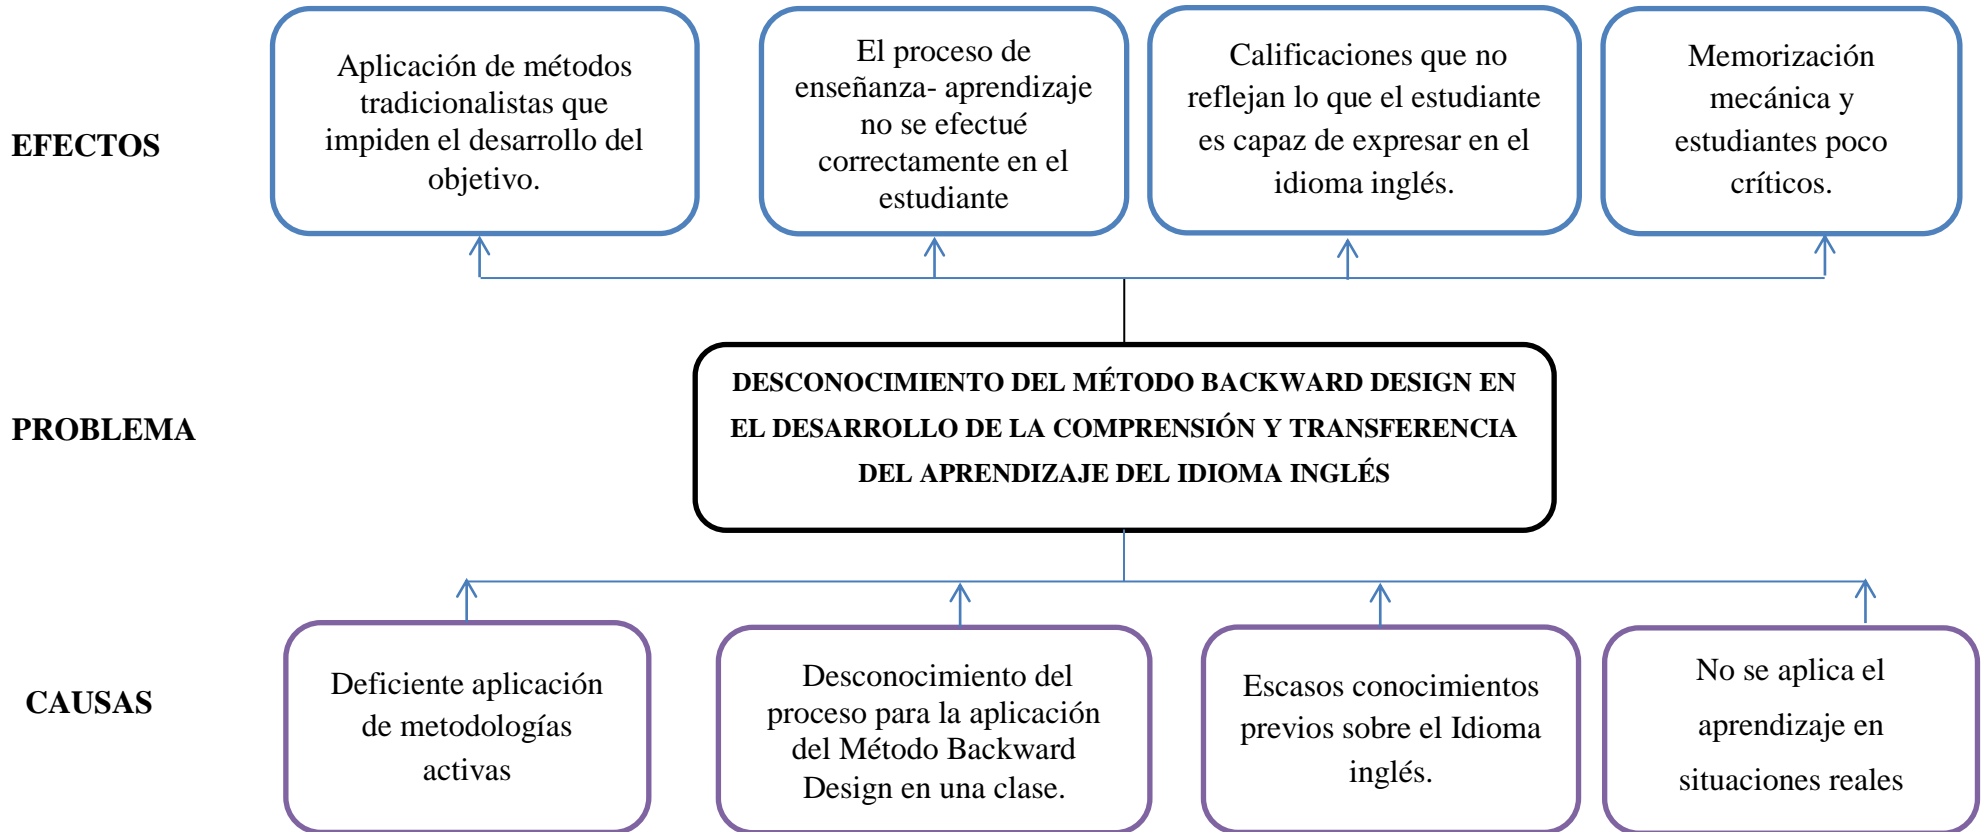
EFECTOS

Aplicación de métodos tradicionalistas que impiden el desarrollo del objetivo.

El proceso de enseñanza- aprendizaje no se efectué correctamente en el estudiante

Calificaciones que no reflejan lo que el estudiante es capaz de expresar en el idioma inglés.

Memorización mecánica y estudiantes poco críticos.

PROBLEMA

DESCONOCIMIENTO DEL MÉTODO BACKWARD DESIGN EN EL DESARROLLO DE LA COMPRENSIÓN Y TRANSFERENCIA DEL APRENDIZAJE DEL IDIOMA INGLÉS

CAUSAS

Deficiente aplicación de metodologías activas

Desconocimiento del proceso para la aplicación del Método Backward Design en una clase.

Escasos conocimientos previos sobre el Idioma inglés.

No se aplica el aprendizaje en situaciones reales